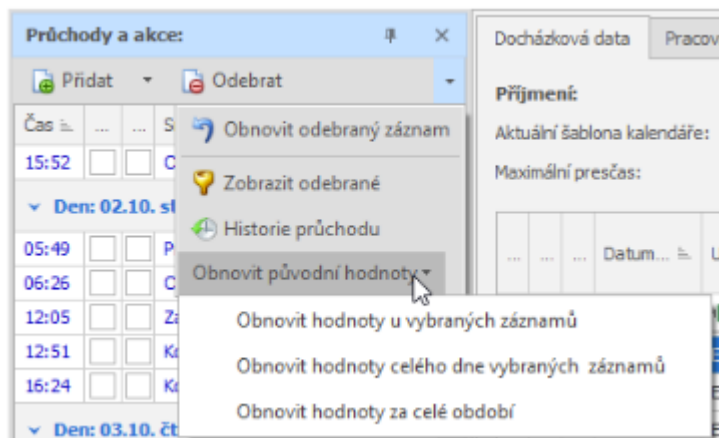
Průchody a akce:

Přidat

Odebrat

Čas

...

...

S

15:52

C

Den: 02.10. st

05:49

P

06:26

C

12:05

Z

12:51

K

16:24

K

Den: 03.10. čt

Obnovit odebraný záznam

Zobrazit odebrané

Historie průchodu

Obnovit původní hodnoty

Obnovit hodnoty u vybraných záznamů

Obnovit hodnoty celého dne vybraných záznamů

Obnovit hodnoty za celé období

Docházková data

Pracov

Příjmení:

Aktuální šablona kalendáře:

Maximální prescás:

...

...

...

Datum...

U